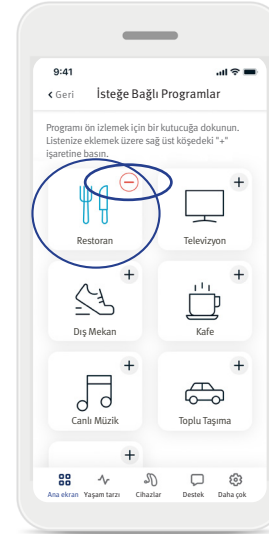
9:41

Geri İsteğe Bağlı Programlar

Programı ön izlemek için bir kutucuğa dokunun. Listenize eklemek üzere sağ üst köşedeki "+" işaretine basın.

Restoran

+

Televizyon

+

Dış Mekan

+

Kafe

+

Canlı Müzik

+

Toplu Taşıma

+

Ana ekran Yaşam tarzı Cihazlar Destek Daha çok